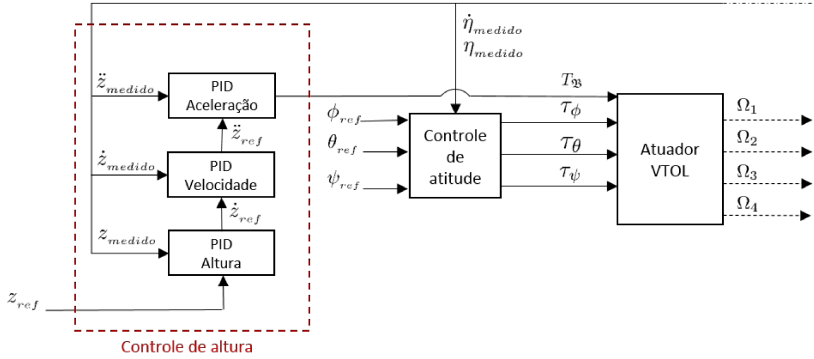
$\dot{\eta}_{medido}$
$\eta_{medido}$

$\ddot{z}_{medido}$

PID
Aceleração

$\ddot{z}_{ref}$

$\dot{z}_{medido}$

PID
Velocidade

$\dot{z}_{ref}$

$z_{medido}$

PID
Altura

$z_{ref}$

Controle de altura

$T_{\mathfrak{B}}$

$\phi_{ref}$

$\theta_{ref}$

$\psi_{ref}$

Controle
de
atitude

$\tau_{\phi}$

$\tau_{\theta}$

$\tau_{\psi}$

Atuador
VTOL

$\Omega_1$

$\Omega_2$

$\Omega_3$

$\Omega_4$